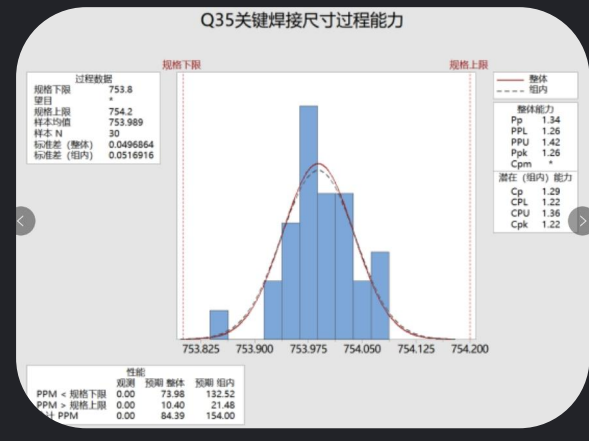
Q35关键焊接尺寸过程能力

规格下限
规格上限

过程数据
规格下限 753.8
望目 *
规格上限 754.2
样本均值 753.989
样本 N 30
标准差（整体） 0.0496864
标准差（组内） 0.0516916

整体
组内

整体能力
Pp 1.34
PPL 1.26
PPU 1.42
Ppk 1.26
Cpm *

潜在（组内）能力
Cp 1.29
CPL 1.22
CPU 1.36
Cpk 1.22

753.825 753.900 753.975 754.050 754.125 754.200

性能

| | 观测 | 预期 整体 | 预期 组内 |
|---|---|---|---|
| PPM < 规格下限 | 0.00 | 73.98 | 132.52 |
| PPM > 规格上限 | 0.00 | 10.40 | 21.48 |
| 合计 PPM | 0.00 | 84.39 | 154.00 |